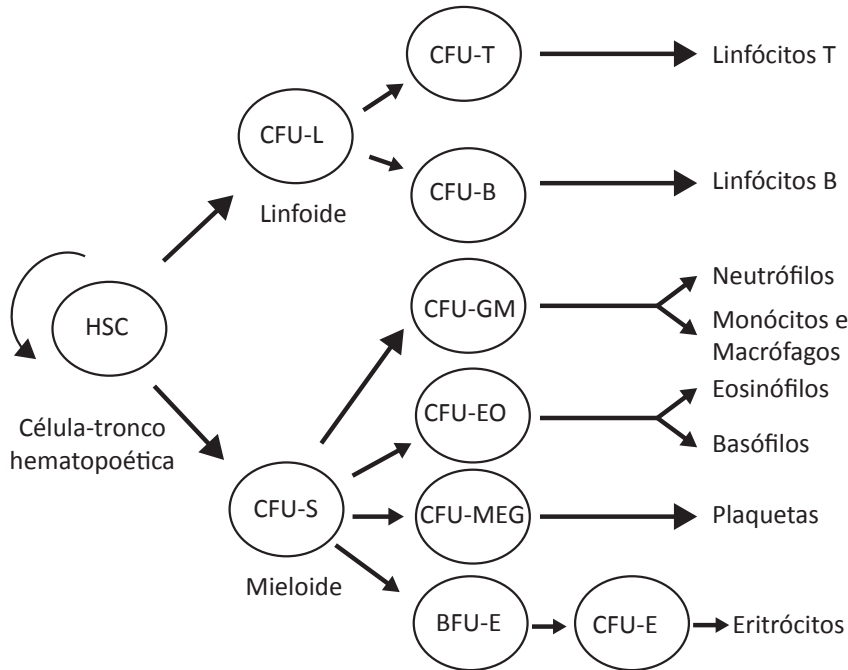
HSC

Célula-tronco hematopoética

CFU-L

Linfoide

CFU-T

Linfócitos T

CFU-B

Linfócitos B

CFU-S

Mieloide

CFU-GM

Neutrófilos

Monócitos e Macrófagos

CFU-EO

Eosinófilos

Basófilos

CFU-MEG

Plaquetas

BFU-E

CFU-E

Eritrócitos